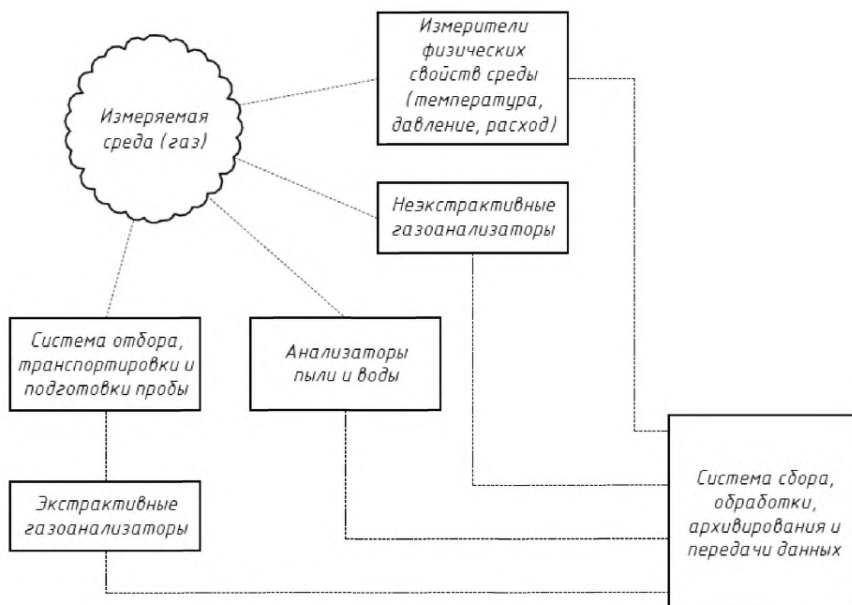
Измеряемая среда (газ)

Измерители физических свойств среды (температура, давление, расход)

Неэкстрактивные газоанализаторы

Система отбора, транспортировки и подготовки пробы

Анализаторы пыли и воды

Экстрактивные газоанализаторы

Система сбора, обработки, архивирования и передачи данных